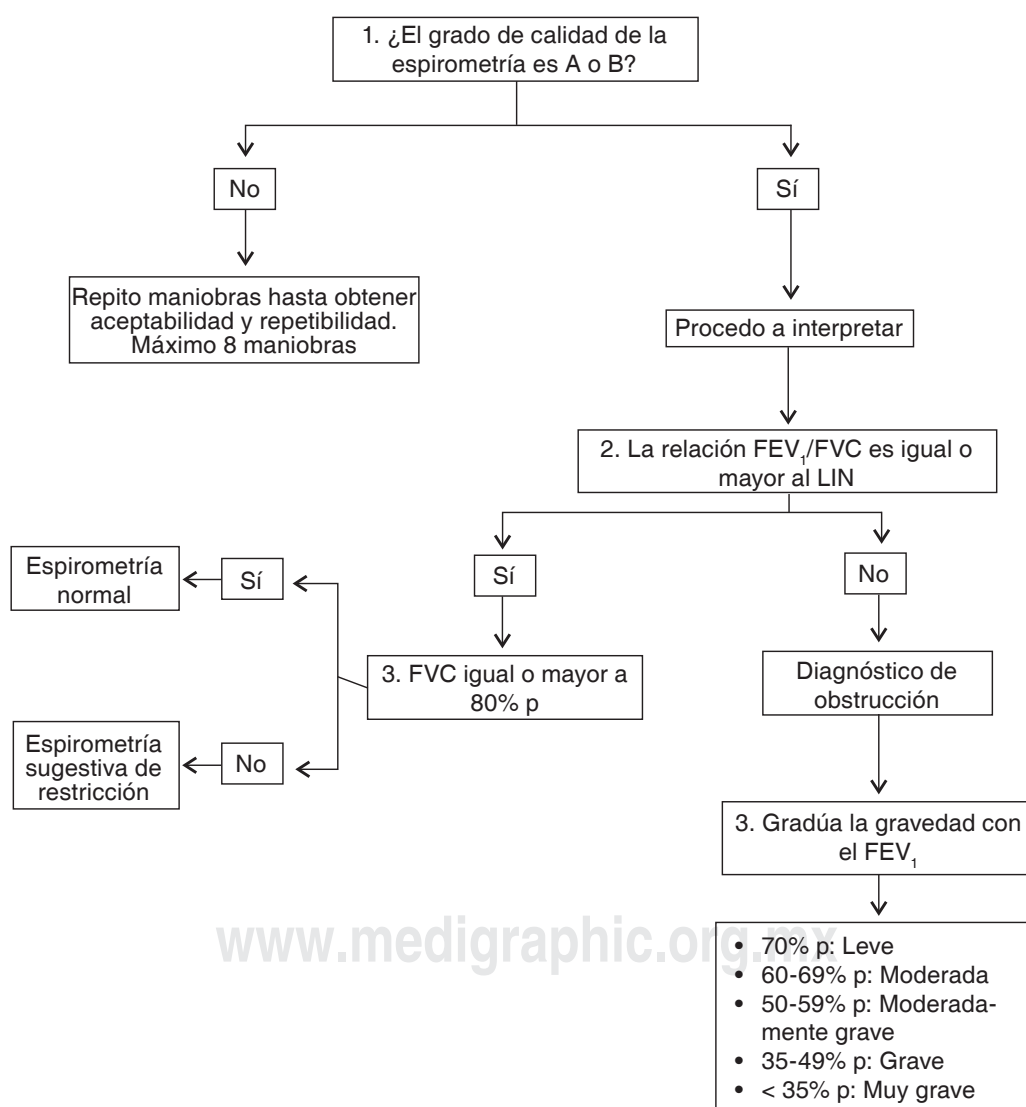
1. ¿El grado de calidad de la espirometría es A o B?

No

Sí

Repito maniobras hasta obtener aceptabilidad y repetibilidad. Máximo 8 maniobras

Procedo a interpretar

2. La relación $FEV_1$/FVC es igual o mayor al LIN

Espirometría normal

Sí

Sí

No

3. FVC igual o mayor a 80% p

Diagnóstico de obstrucción

Espirometría sugestiva de restricción

No

3. Gradúa la gravedad con el $FEV_1$

www.medigraphic.org.mx

• 70% p: Leve
• 60-69% p: Moderada
• 50-59% p: Moderadamente grave
• 35-49% p: Grave
• < 35% p: Muy grave